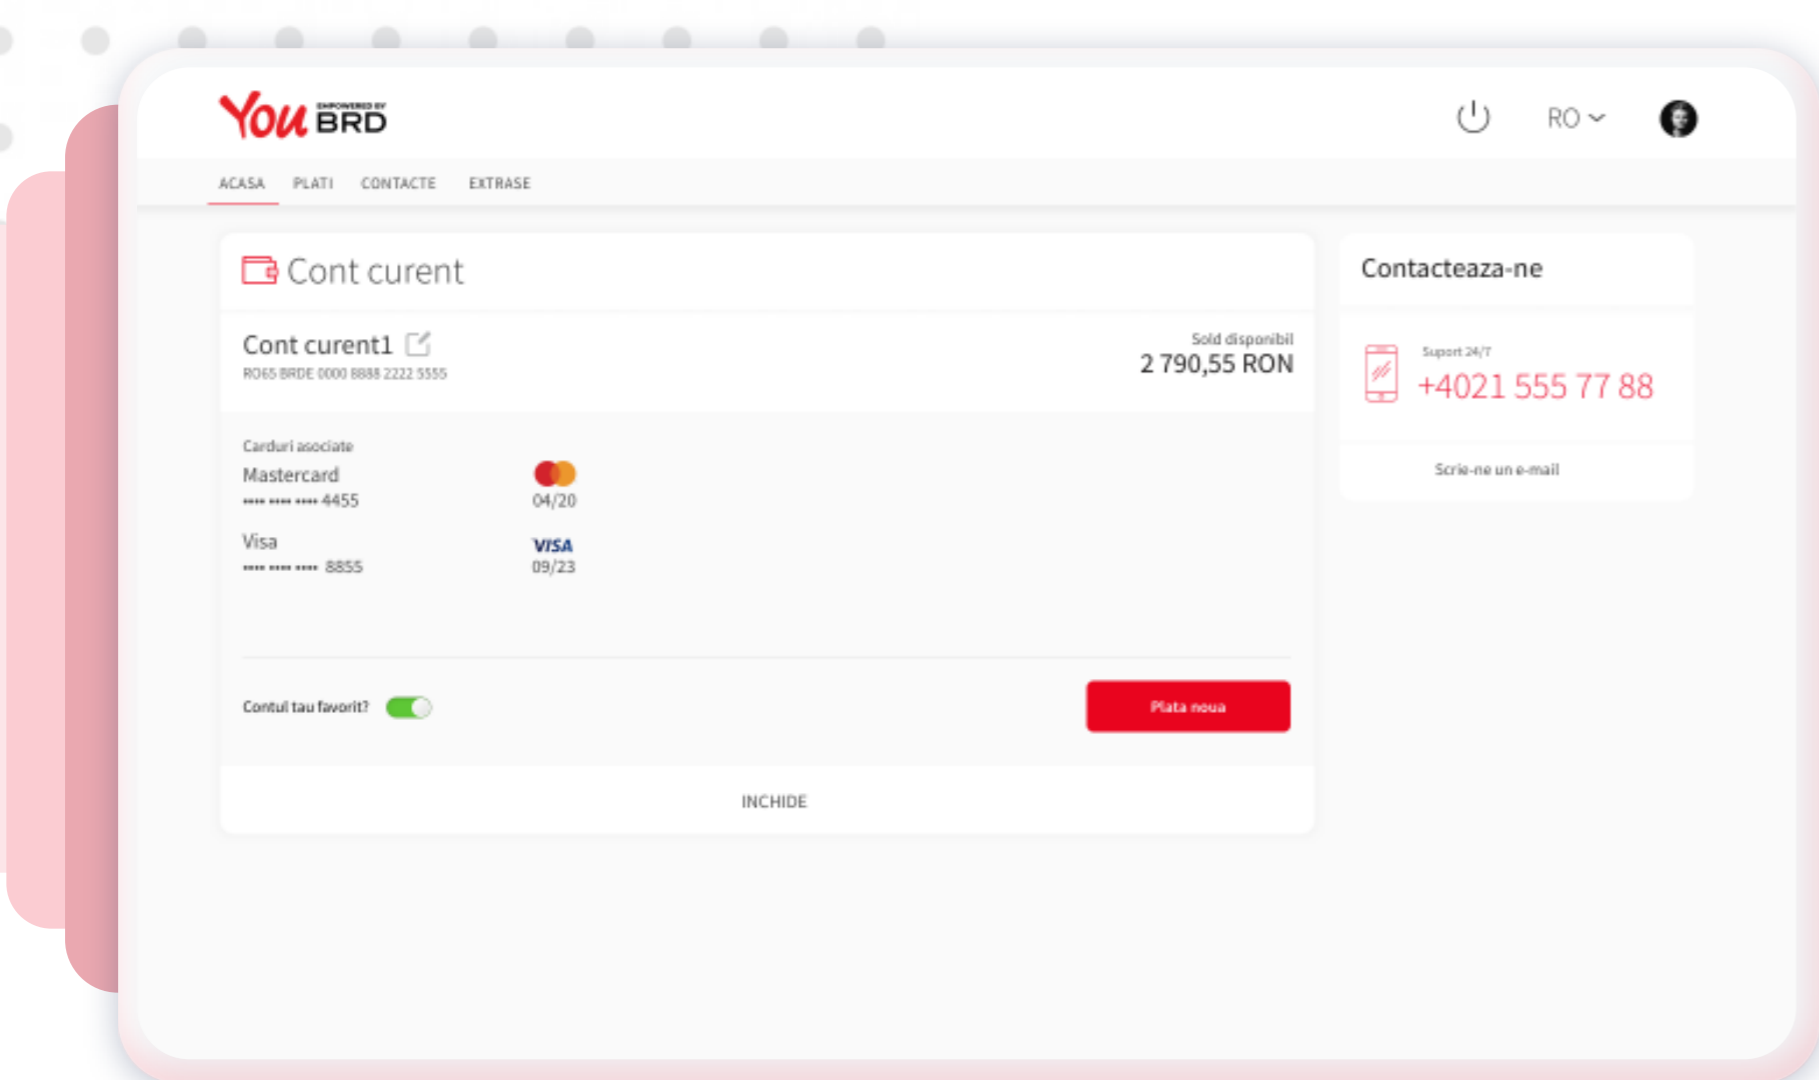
You EMPOWERED BY BRD

RO

ACASA PLATI CONTACTE EXTRASE

Cont curent

Cont curent1

RO65 BRDE 0000 8888 2222 5555

Sold disponibil
2 790,55 RON

Carduri asociate

Mastercard
•••• •••• •••• 4455

04/20

Visa
•••• •••• •••• 8855

VISA
09/23

Contul tau favorit?

Plata noua

INCHIDE

Contacteaza-ne

Suport 24/7
+4021 555 77 88

Scrie-ne un e-mail